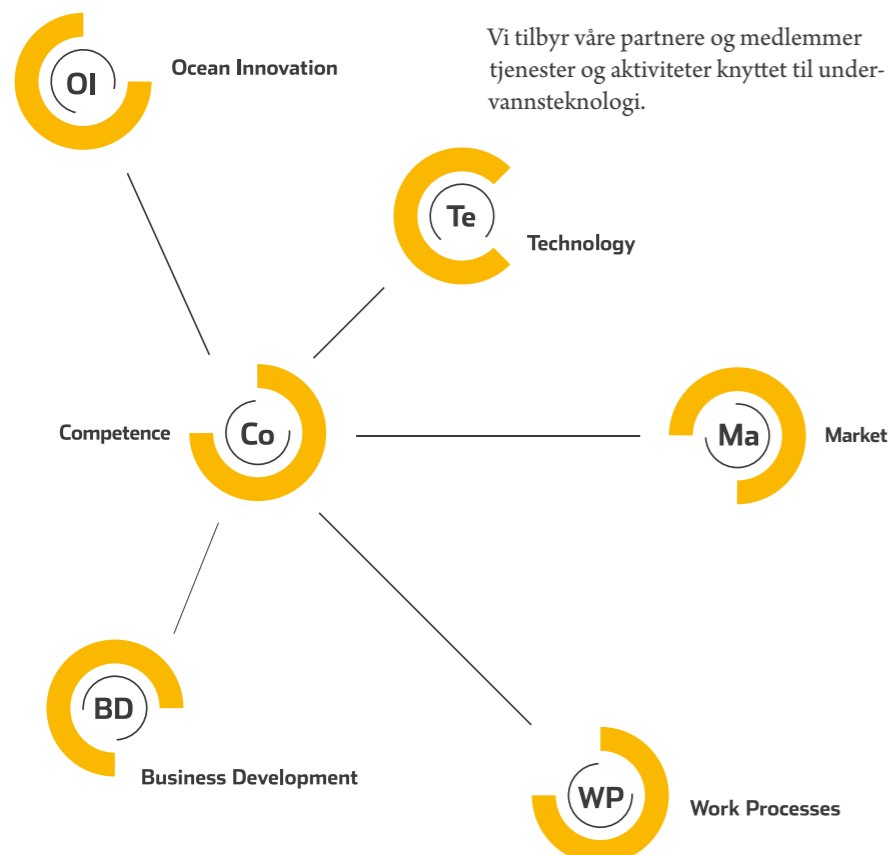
Vi tilbyr våre partnere og medlemmer tjenester og aktiviteter knyttet til undervannsteknologi.

OI
Ocean Innovation

Te
Technology

Competence
Co

Ma
Market

BD
Business Development

WP
Work Processes